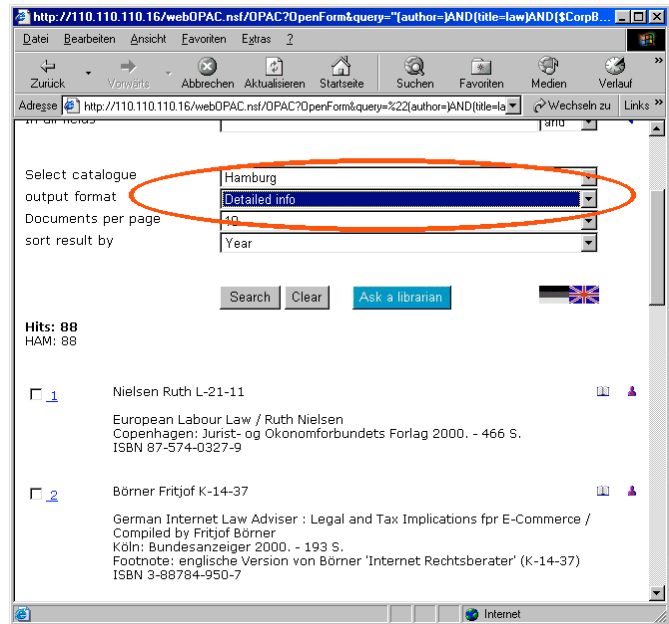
http://110.110.110.16/webOPAC.nsf/OPAC?OpenForm&query="(author=)AND(title=law)AND($CorpB...

Datei Bearbeiten Ansicht Favoriten Extras ?

Zurück Vorwärts Abbrechen Aktualisieren Startseite Suchen Favoriten Medien Verlauf

Adresse http://110.110.110.16/webOPAC.nsf/OPAC?OpenForm&query=%22(author=)AND(title=la Wechseln zu Links

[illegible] and

Select catalogue Hamburg
output format Detailed info
Documents per page 10
sort result by Year

Search Clear Ask a librarian

Hits: 88
HAM: 88

1 Nielsen Ruth L-21-11

European Labour Law / Ruth Nielsen
Copenhagen: Jurist- og Okonomforbundets Forlag 2000. - 466 S.
ISBN 87-574-0327-9

2 Börner Fritjof K-14-37

German Internet Law Adviser : Legal and Tax Implications fpr E-Commerce / Compiled by Fritjof Börner
Köln: Bundesanzeiger 2000. - 193 S.
Footnote: englische Version von Börner 'Internet Rechtsberater' (K-14-37)
ISBN 3-88784-950-7

Internet